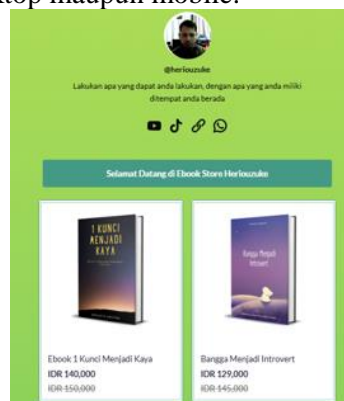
top maupun mobile.

@heriouzuke

Lakukan apa yang dapat anda lakukan, dengan apa yang anda miliki ditempat anda berada

Selamat Datang di Ebook Store Heriouzuke

1 KUNCI MENJADI KAYA

Bangga Menjadi Introvert

Ebook 1 Kunci Menjadi Kaya
IDR 140,000
IDR 150,000

Bangga Menjadi Introvert
IDR 129,000
IDR 145,000